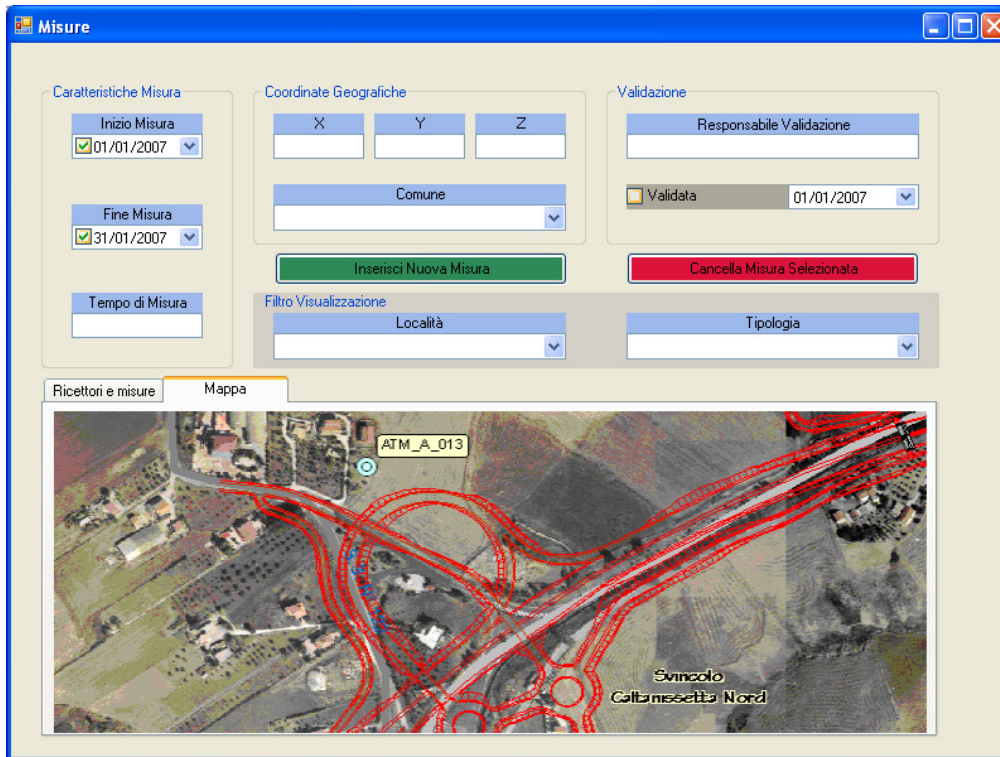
Misure

Caratteristiche Misura

Inizio Misura
01/01/2007

Fine Misura
31/01/2007

Tempo di Misura

Coordinate Geografiche

| X | Y | Z |
|---|---|---|
| | | |

Comune

Validazione

Responsabile Validazione

Validata 01/01/2007

Inserisci Nuova Misura

Cancella Misura Selezionata

Filtro Visualizzazione

Località

Tipologia

Ricettori e misure

Mappa

ATM_A_013

Svincolo
Caltanissetta Nord